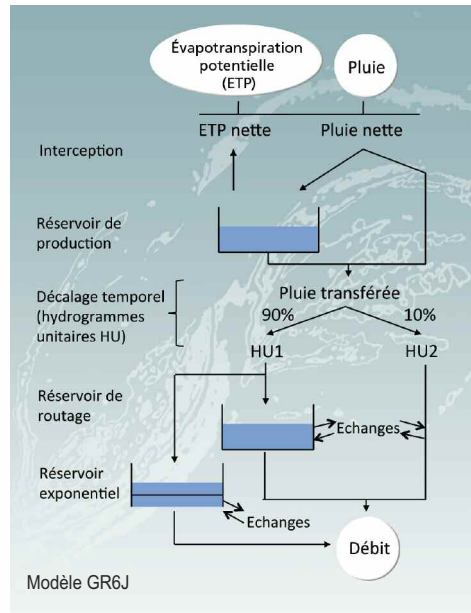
Évapotranspiration potentielle (ETP)

Pluie

ETP nette

Pluie nette

Interception

Réservoir de production

Décalage temporel (hydrogrammes unitaires HU)

Pluie transférée

90%

10%

HU1

HU2

Réservoir de routage

Echanges

Réservoir exponentiel

Echanges

Débit

Modèle GR6J